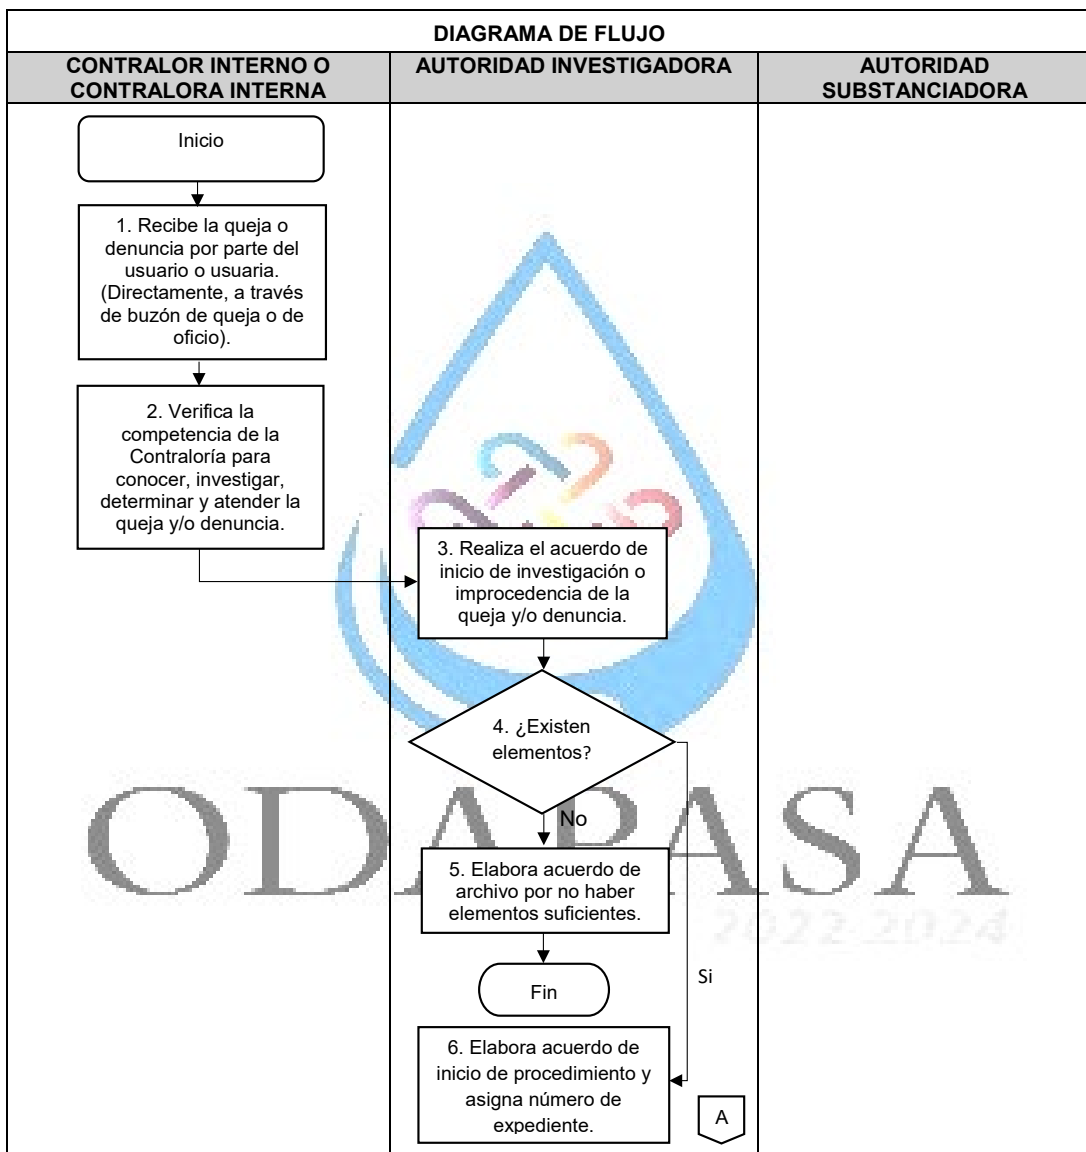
DIAGRAMA DE FLUJO

| CONTRALOR INTERNO O CONTRALORA INTERNA | AUTORIDAD INVESTIGADORA | AUTORIDAD SUBSTANCIADORA |
|---|---|---|

Inicio

1. Recibe la queja o denuncia por parte del usuario o usuaria. (Directamente, a través de buzón de queja o de oficio).

2. Verifica la competencia de la Contraloría para conocer, investigar, determinar y atender la queja y/o denuncia.

3. Realiza el acuerdo de inicio de investigación o improcedencia de la queja y/o denuncia.

4. ¿Existen elementos?

No

5. Elabora acuerdo de archivo por no haber elementos suficientes.

Fin

Si

6. Elabora acuerdo de inicio de procedimiento y asigna número de expediente.

A

ODAPASA

2022-2024